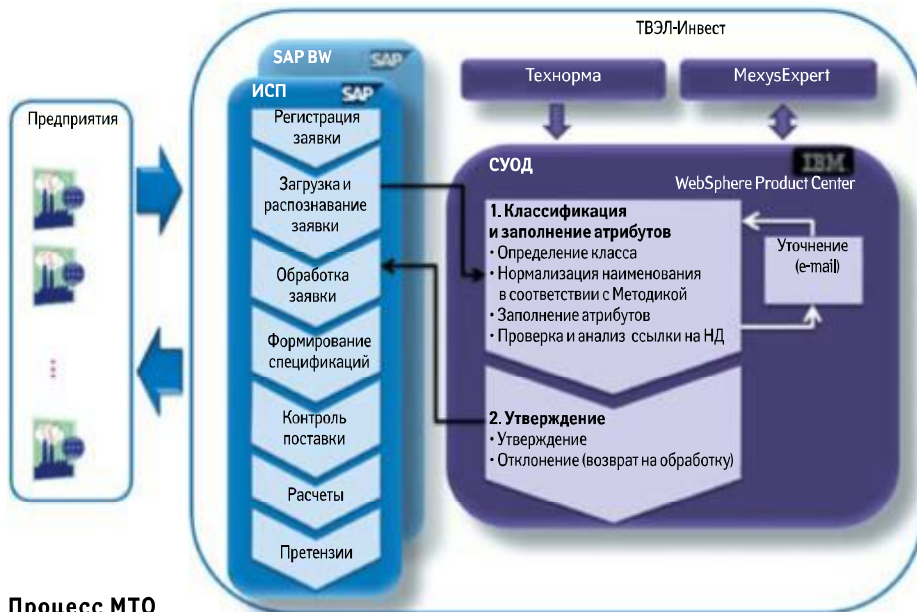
ТВЭЛ-Инвест

SAP BW SAP

ИСП SAP

Регистрация заявки

Загрузка и распознавание заявки

Обработка заявки

Формирование спецификаций

Контроль поставки

Расчеты

Претензии

Предприятия

Технорма

MexysExpert

СУОД

IBM

WebSphere Product Center

1. Классификация и заполнение атрибутов
• Определение класса
• Нормализация наименования в соответствии с Методикой
• Заполнение атрибутов
• Проверка и анализ ссылки на НД

Уточнение (e-mail)

2. Утверждение
• Утверждение
• Отклонение (возврат на обработку)

Процесс МТО